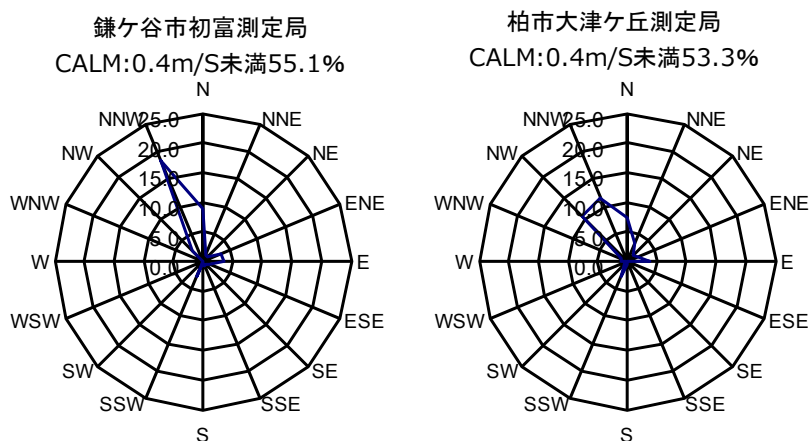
鎌ケ谷市初富測定局
CALM:0.4m/S未満55.1%

N
NNE
NE
ENE
E
ESE
SE
SSE
S
SSW
SW
WSW
W
WNW
NW
NNW
25.0
20.0
15.0
10.0
5.0
0.0

柏市大津ケ丘測定局
CALM:0.4m/S未満53.3%

N
NNE
NE
ENE
E
ESE
SE
SSE
S
SSW
SW
WSW
W
WNW
NW
NNW
25.0
20.0
15.0
10.0
5.0
0.0